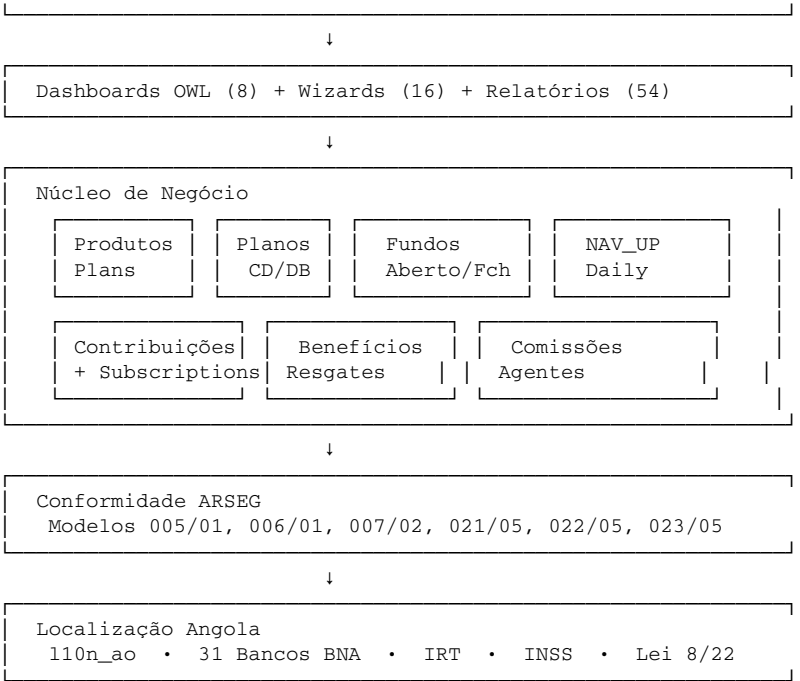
↓

Dashboards OWL (8) + Wizards (16) + Relatórios (54)

↓

Núcleo de Negócio

Produtos Plans

Planos CD/DB

Fundos Aberto/Fch

NAV_UP Daily

Contribuições + Subscriptions

Benefícios Resgates

Comissões Agentes

↓

Conformidade ARSEG
Modelos 005/01, 006/01, 007/02, 021/05, 022/05, 023/05

↓

Localização Angola
l10n_ao · 31 Bancos BNA · IRT · INSS · Lei 8/22